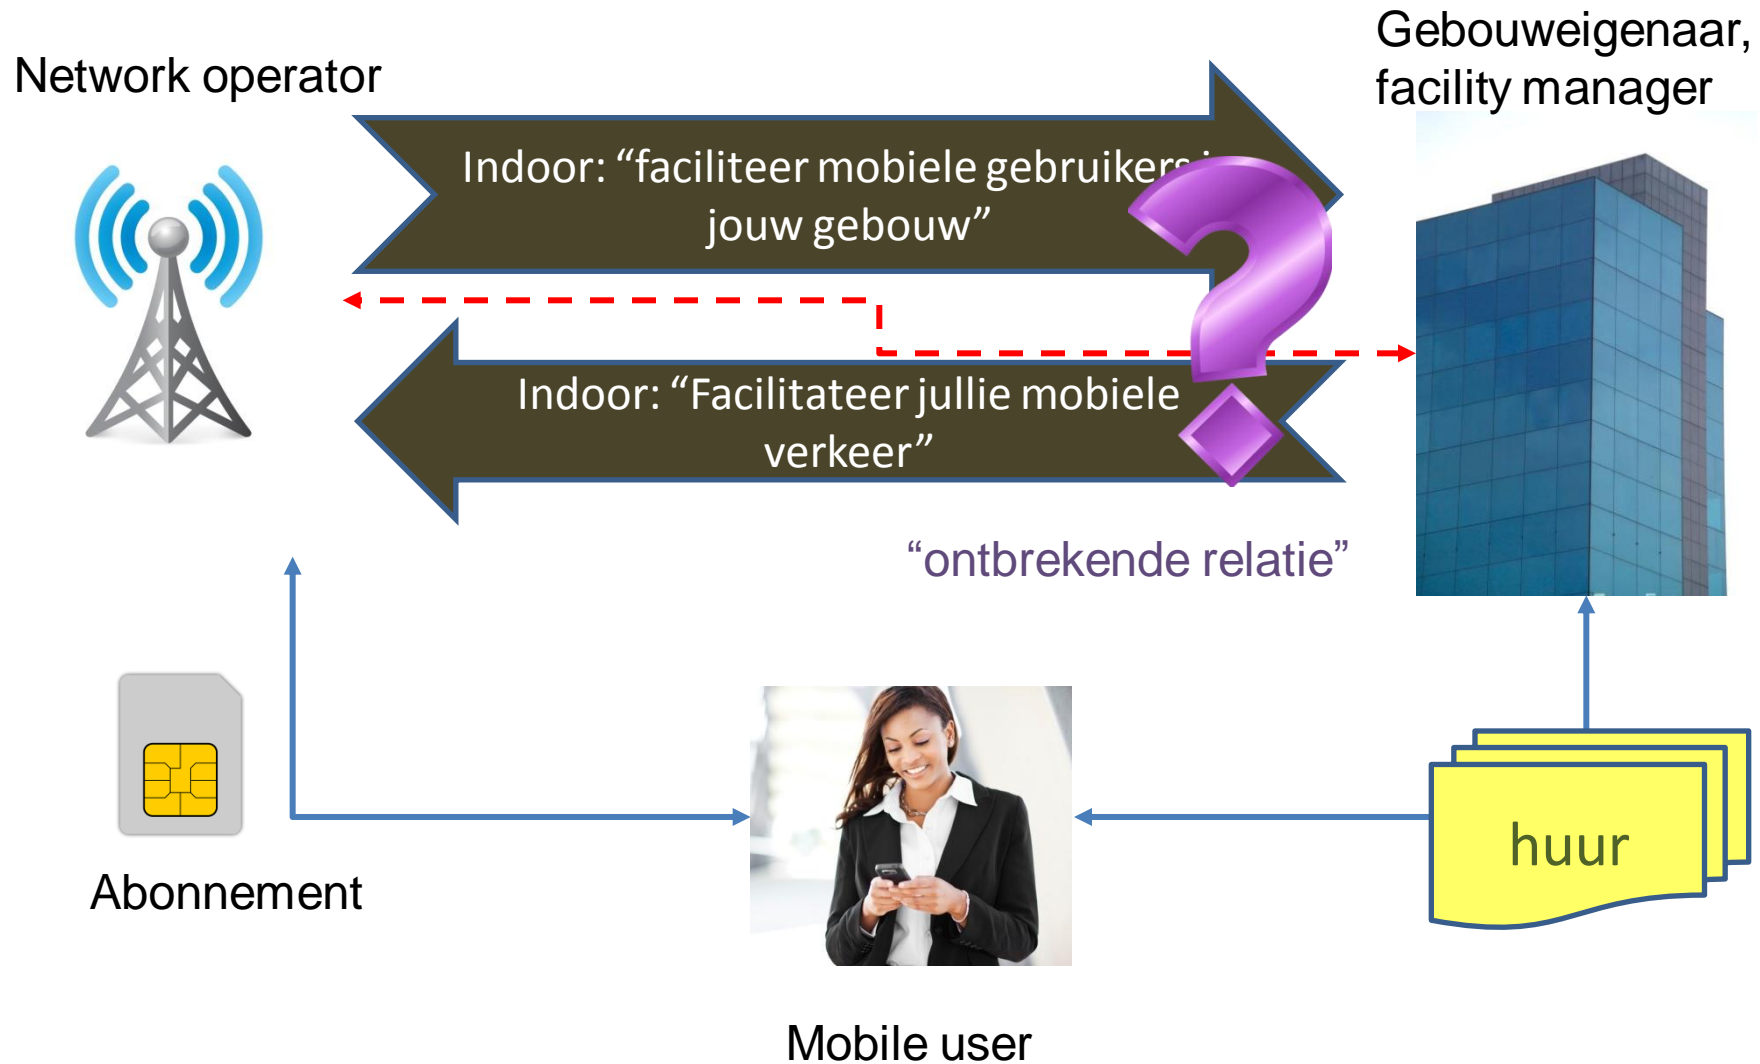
Network operator

Gebouweigenaar, facility manager

Indoor: “faciliteer mobiele gebruikers i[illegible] jouw gebouw”

Indoor: “Facilitateer jullie mobiele verkeer”

“ontbrekende relatie”

Abonnement

huur

Mobile user